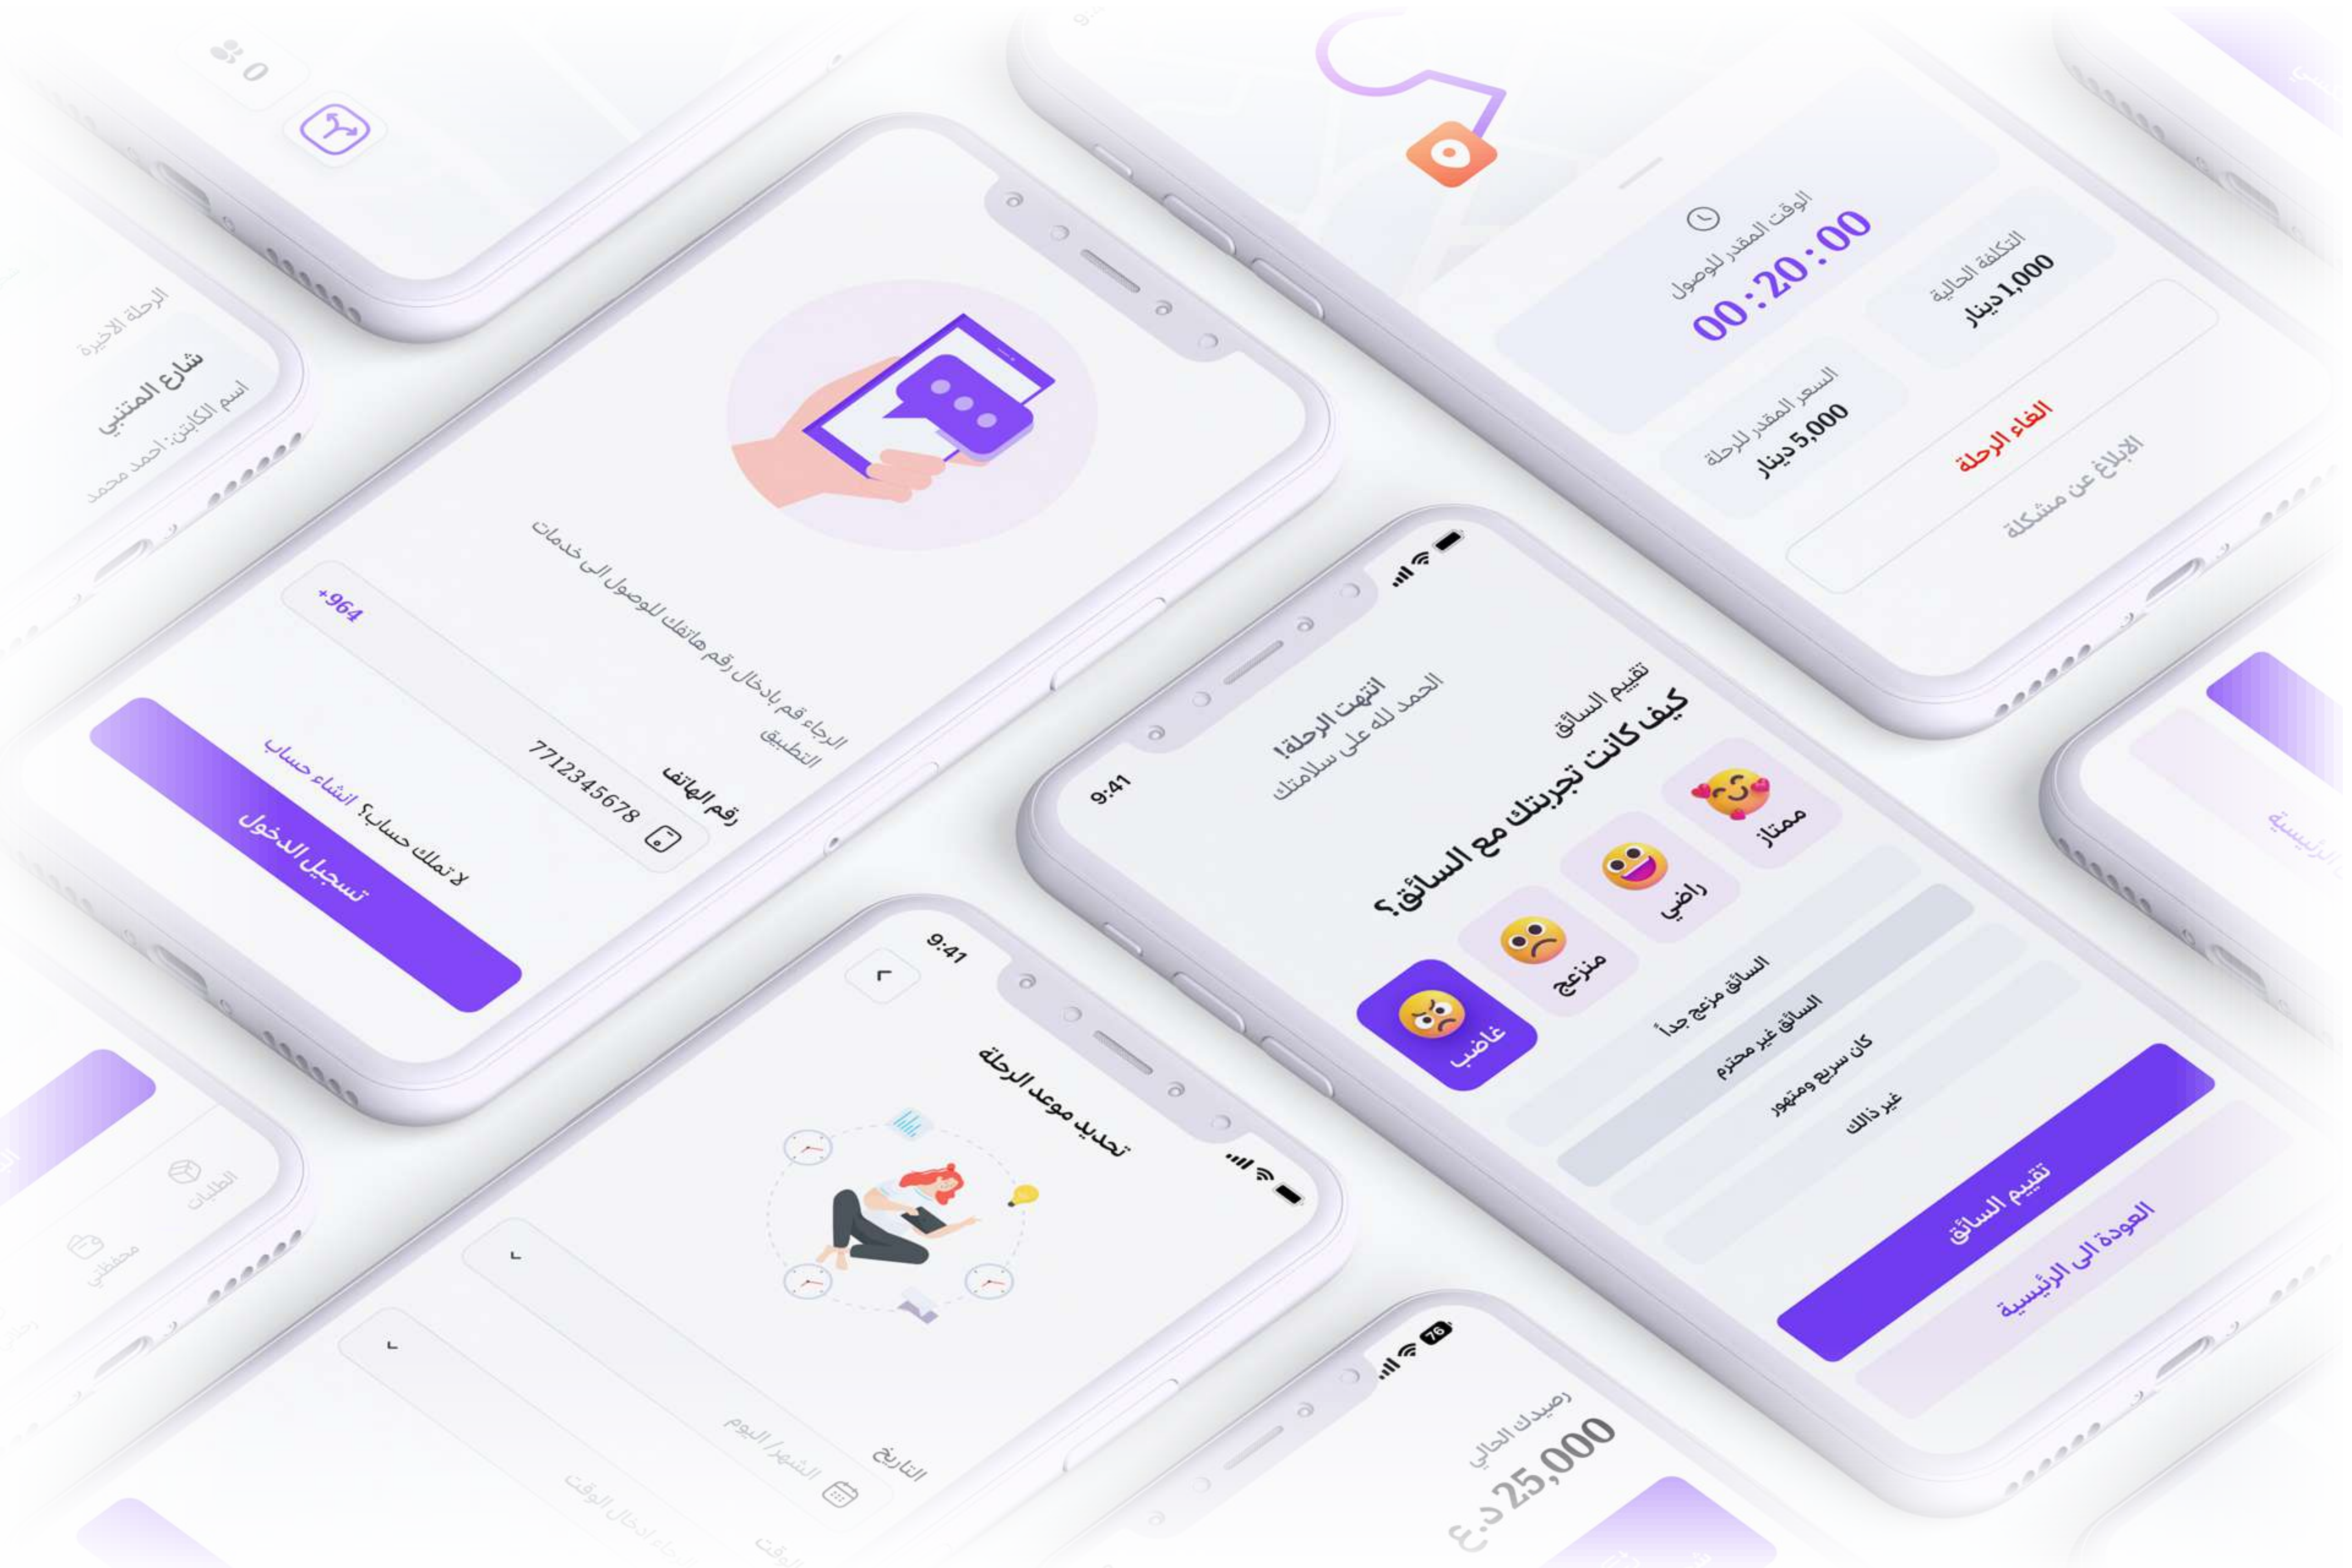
0

الرحلة الاخيرة
شارع المتنبي
اسم الكابتن: احمد محمد

الرجاء قم بادخال رقم هاتفك للوصول الى خدمات التطبيق
+964
رقم الهاتف
7712345678
لا تملك حساب؟ انشاء حساب
تسجيل الدخول

الوقت المقدر للوصول
00:20:00
التكلفة الحالية
1,000 دينار
السعر المقدر للرحلة
5,000 دينار
الغاء الرحلة
الابلاغ عن مشكلة

9:41
انتهت الرحلة!
الحمد لله على سلامتك
تقييم السائق
كيف كانت تجربتك مع السائق؟
ممتاز
راضي
منزعج
غاضب
السائق مزعج جداً
السائق غير محترم
كان سريع ومتهور
غير ذالك
تقييم السائق
العودة الى الرئيسية

9:41
تحديد موعد الرحلة
التاريخ
الشهر / اليوم
ادخال الوقت
الوقت

الطلبات
محفظتي

الرئيسية

76
رصيدك الحالي
25,000 د.ع